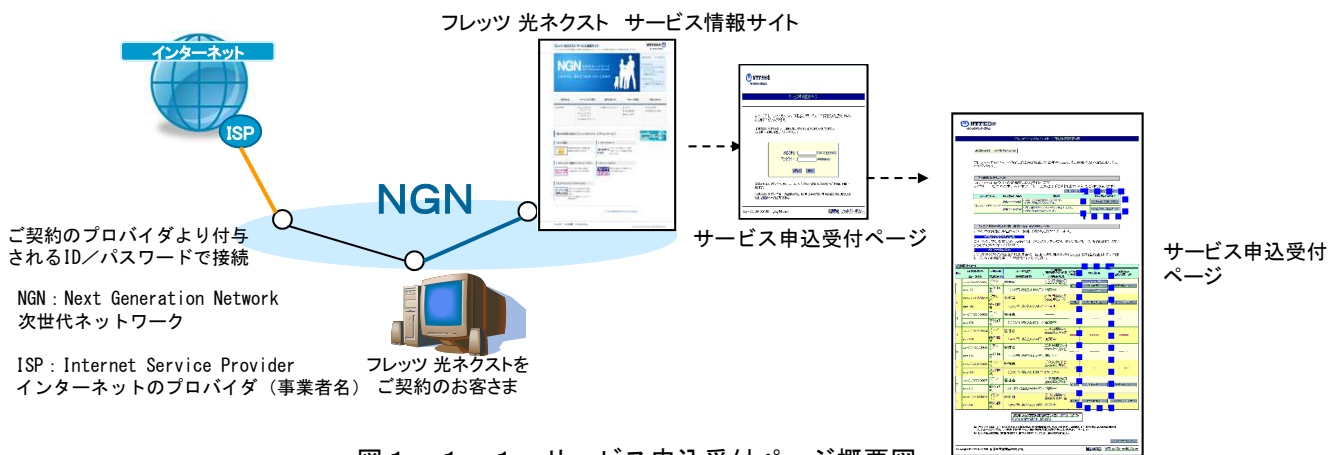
フレッツ 光ネクスト サービス情報サイト

インターネット

ISP

NGN

ご契約のプロバイダより付与されるID／パスワードで接続

NGN : Next Generation Network
次世代ネットワーク

ISP : Internet Service Provider
インターネットのプロバイダ（事業者名）

フレッツ 光ネクストをご契約のお客さま

サービス申込受付ページ

サービス申込受付ページ

図1－1－1 サービス申込受付ページ概要図